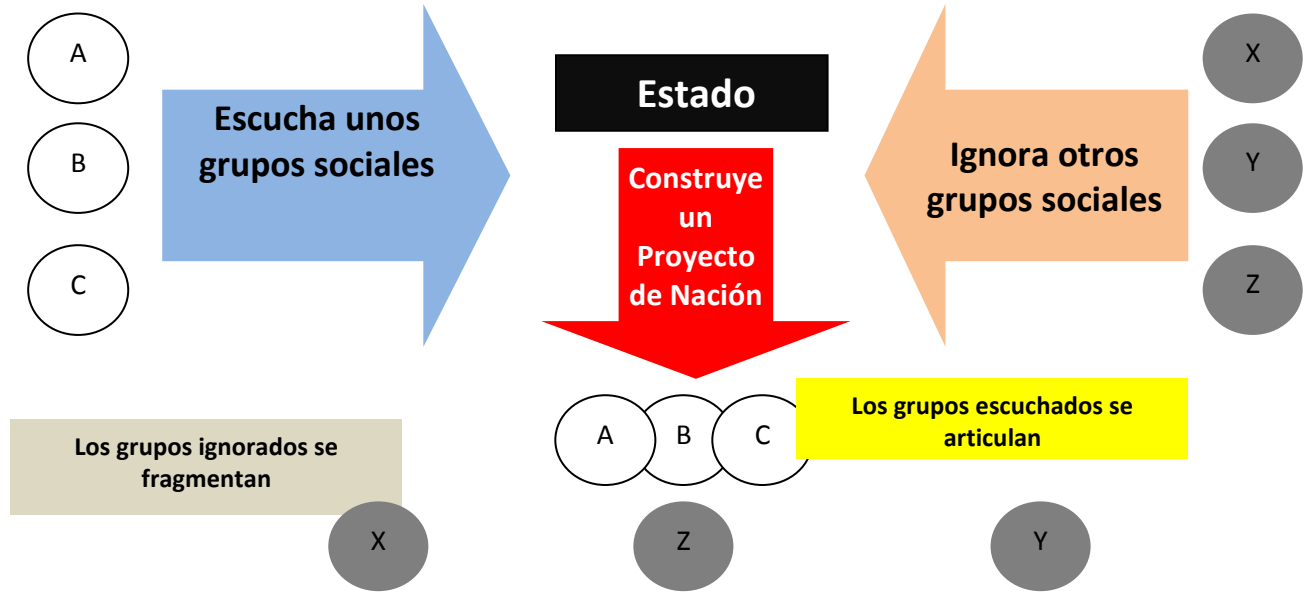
A

B

C

Escucha unos grupos sociales

Estado

Construye un Proyecto de Nación

Ignora otros grupos sociales

X

Y

Z

A B C

Los grupos escuchados se articulan

Los grupos ignorados se fragmentan

X

Z

Y